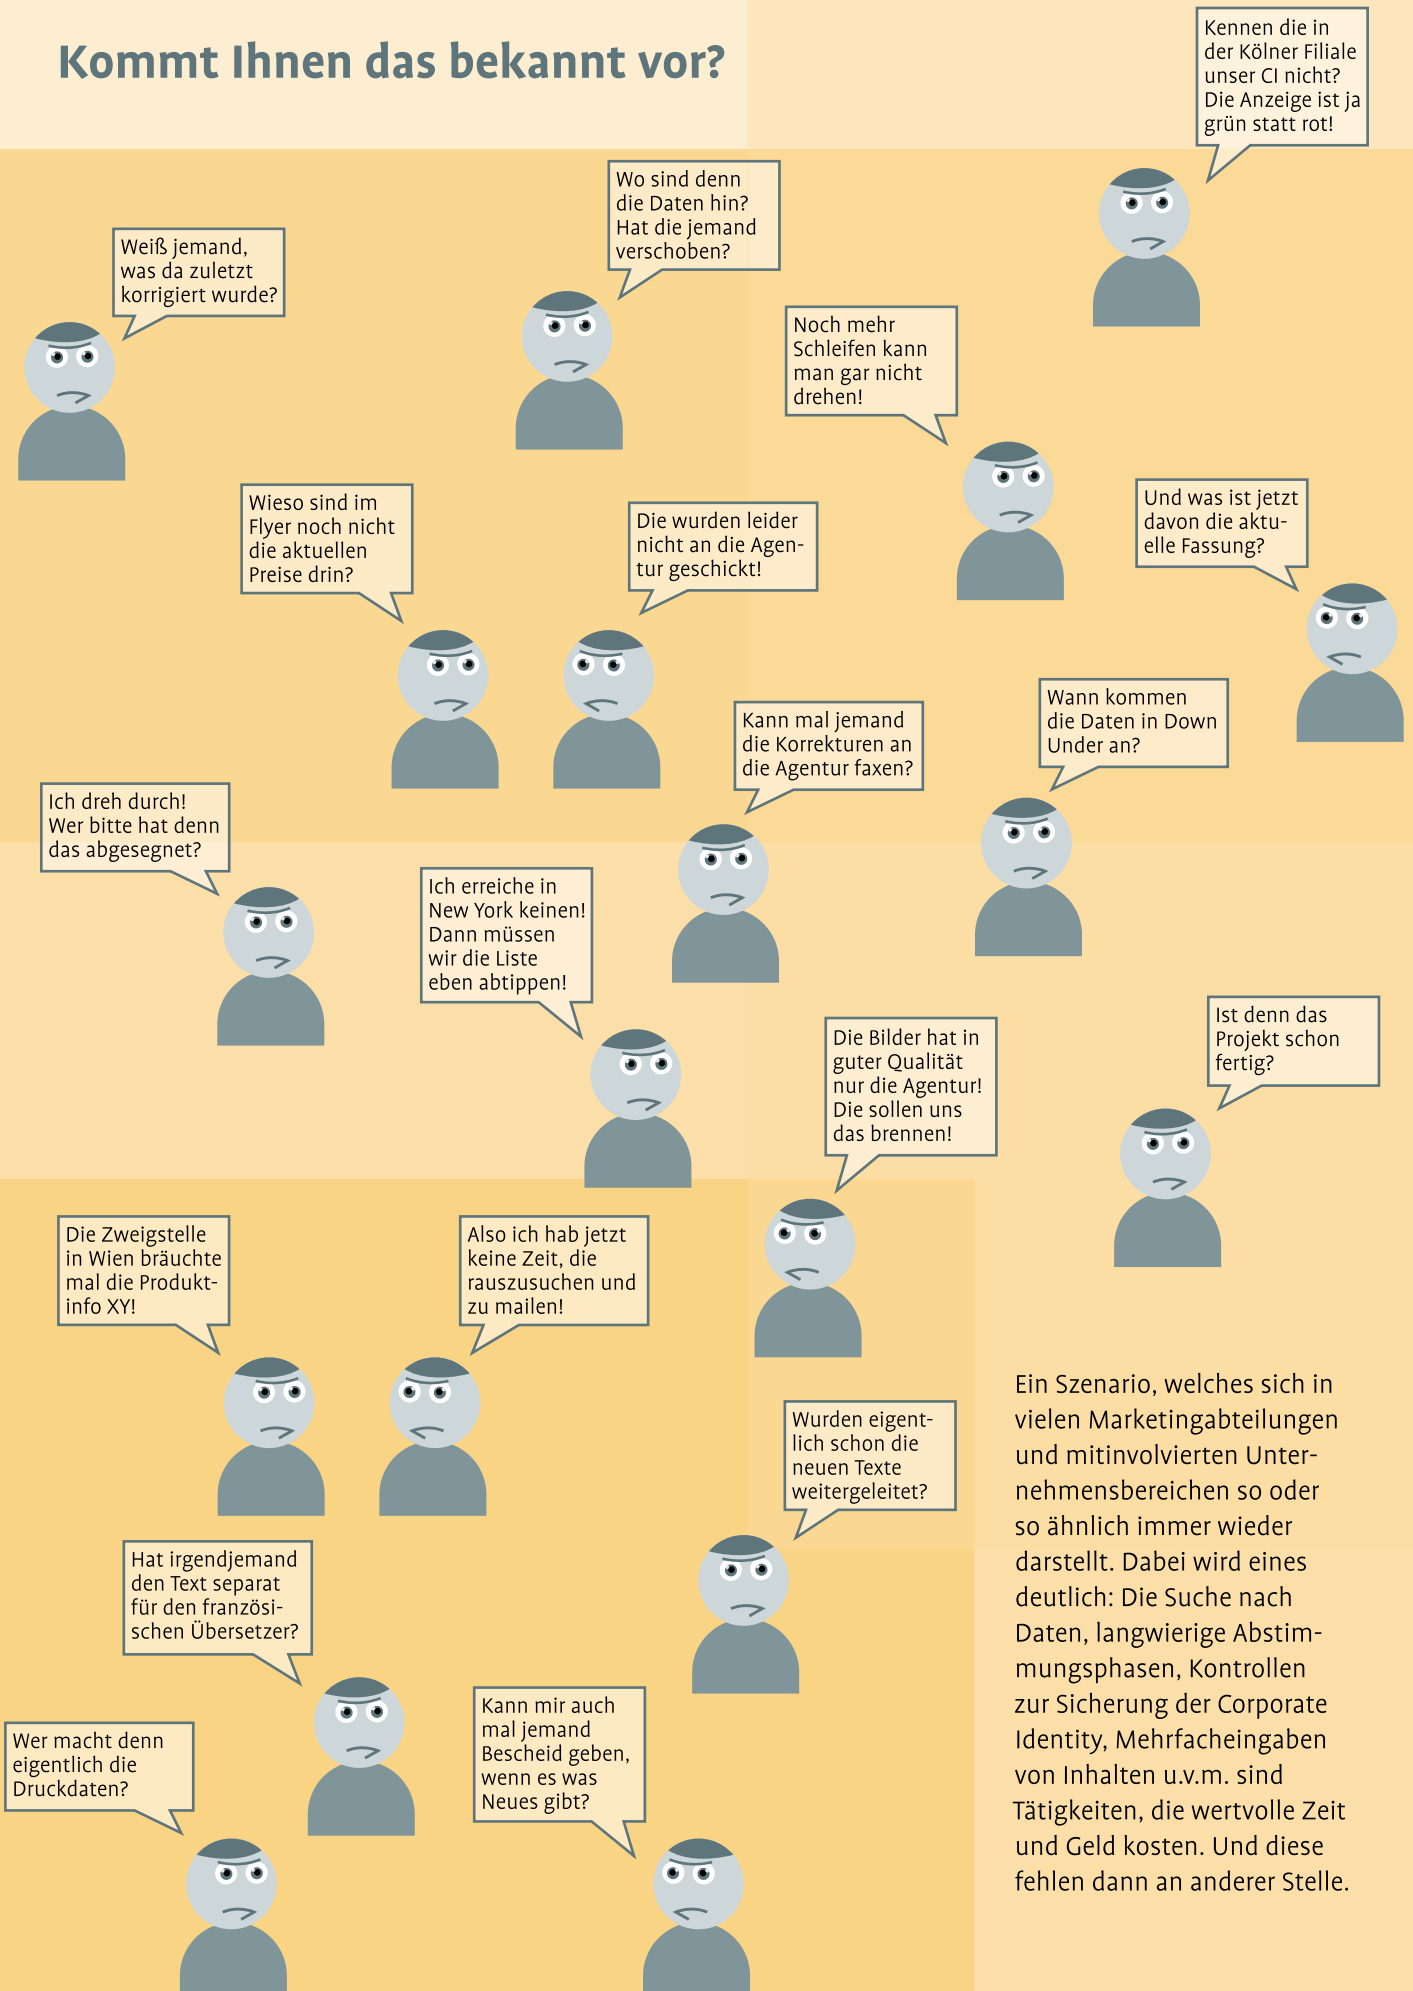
Kommt Ihnen das bekannt vor?

Kennen die in der Kölner Filiale unser CI nicht? Die Anzeige ist ja grün statt rot!

Wo sind denn die Daten hin? Hat die jemand verschoben?

Weiß jemand, was da zuletzt korrigiert wurde?

Noch mehr Schleifen kann man gar nicht drehen!

Wieso sind im Flyer noch nicht die aktuellen Preise drin?

Die wurden leider nicht an die Agentur geschickt!

Und was ist jetzt davon die aktuelle Fassung?

Kann mal jemand die Korrekturen an die Agentur faxen?

Wann kommen die Daten in Down Under an?

Ich dreh durch! Wer bitte hat denn das abgesegnet?

Ich erreiche in New York keinen! Dann müssen wir die Liste eben abtippen!

Die Bilder hat in guter Qualität nur die Agentur! Die sollen uns das brennen!

Ist denn das Projekt schon fertig?

Die Zweigstelle in Wien bräuchte mal die Produktinfo XY!

Also ich hab jetzt keine Zeit, die rauszusuchen und zu mailen!

Wurden eigentlich schon die neuen Texte weitergeleitet?

Hat irgendjemand den Text separat für den französischen Übersetzer?

Wer macht denn eigentlich die Druckdaten?

Kann mir auch mal jemand Bescheid geben, wenn es was Neues gibt?

Ein Szenario, welches sich in vielen Marketingabteilungen und mitinvolvierten Unternehmensbereichen so oder so ähnlich immer wieder darstellt. Dabei wird eines deutlich: Die Suche nach Daten, langwierige Abstimmungsphasen, Kontrollen zur Sicherung der Corporate Identity, Mehrfacheingaben von Inhalten u.v.m. sind Tätigkeiten, die wertvolle Zeit und Geld kosten. Und diese fehlen dann an anderer Stelle.